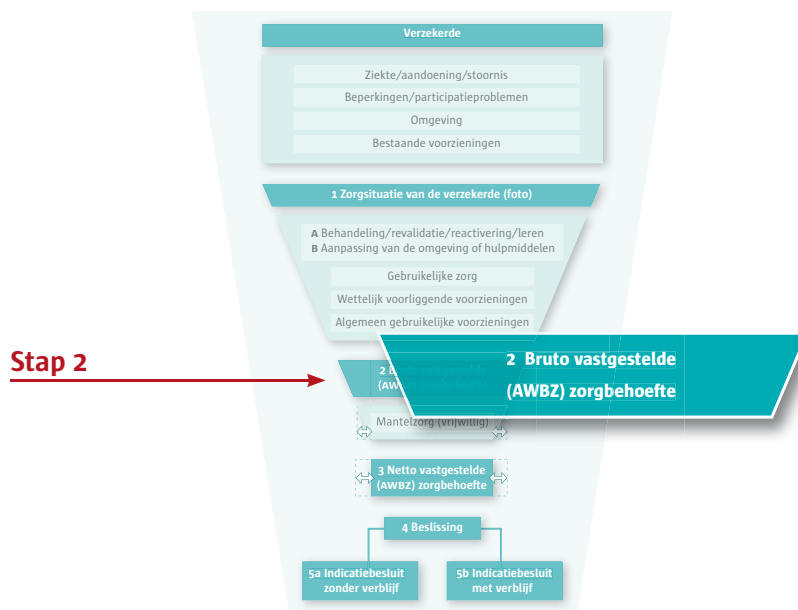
Verzekerde

Ziekte/aandoening/stoornis
Beperkingen/participatieproblemen
Omgeving
Bestaande voorzieningen

1 Zorgsituatie van de verzekerde (foto)

A Behandeling/revalidatie/reactivering/leren
B Aanpassing van de omgeving of hulpmiddelen

Gebruikelijke zorg
Wettelijk voorliggende voorzieningen
Algemeen gebruikelijke voorzieningen

Stap 2

2 Bruto vastgestelde (AWBZ) zorgbehoefte

Mantelzorg (vrijwillig)

3 Netto vastgestelde (AWBZ) zorgbehoefte

4 Beslissing

5a Indicatiebesluit zonder verblijf

5b Indicatiebesluit met verblijf